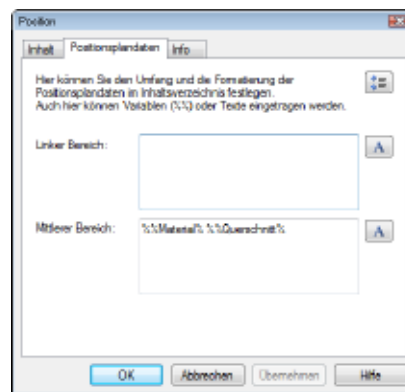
Position

Inhalt | Positionsplandaten | Info

Hier können Sie den Umfang und die Formatierung der Positionsplandaten im Inhaltsverzeichnis festlegen. Auch hier können Variablen (%%) oder Texte eingetragen werden.

Linker Bereich:

A

Mittlerer Bereich:

%%Material% %%Querschnitt%

A

OK | Abbrechen | Übernehmen | Hilfe